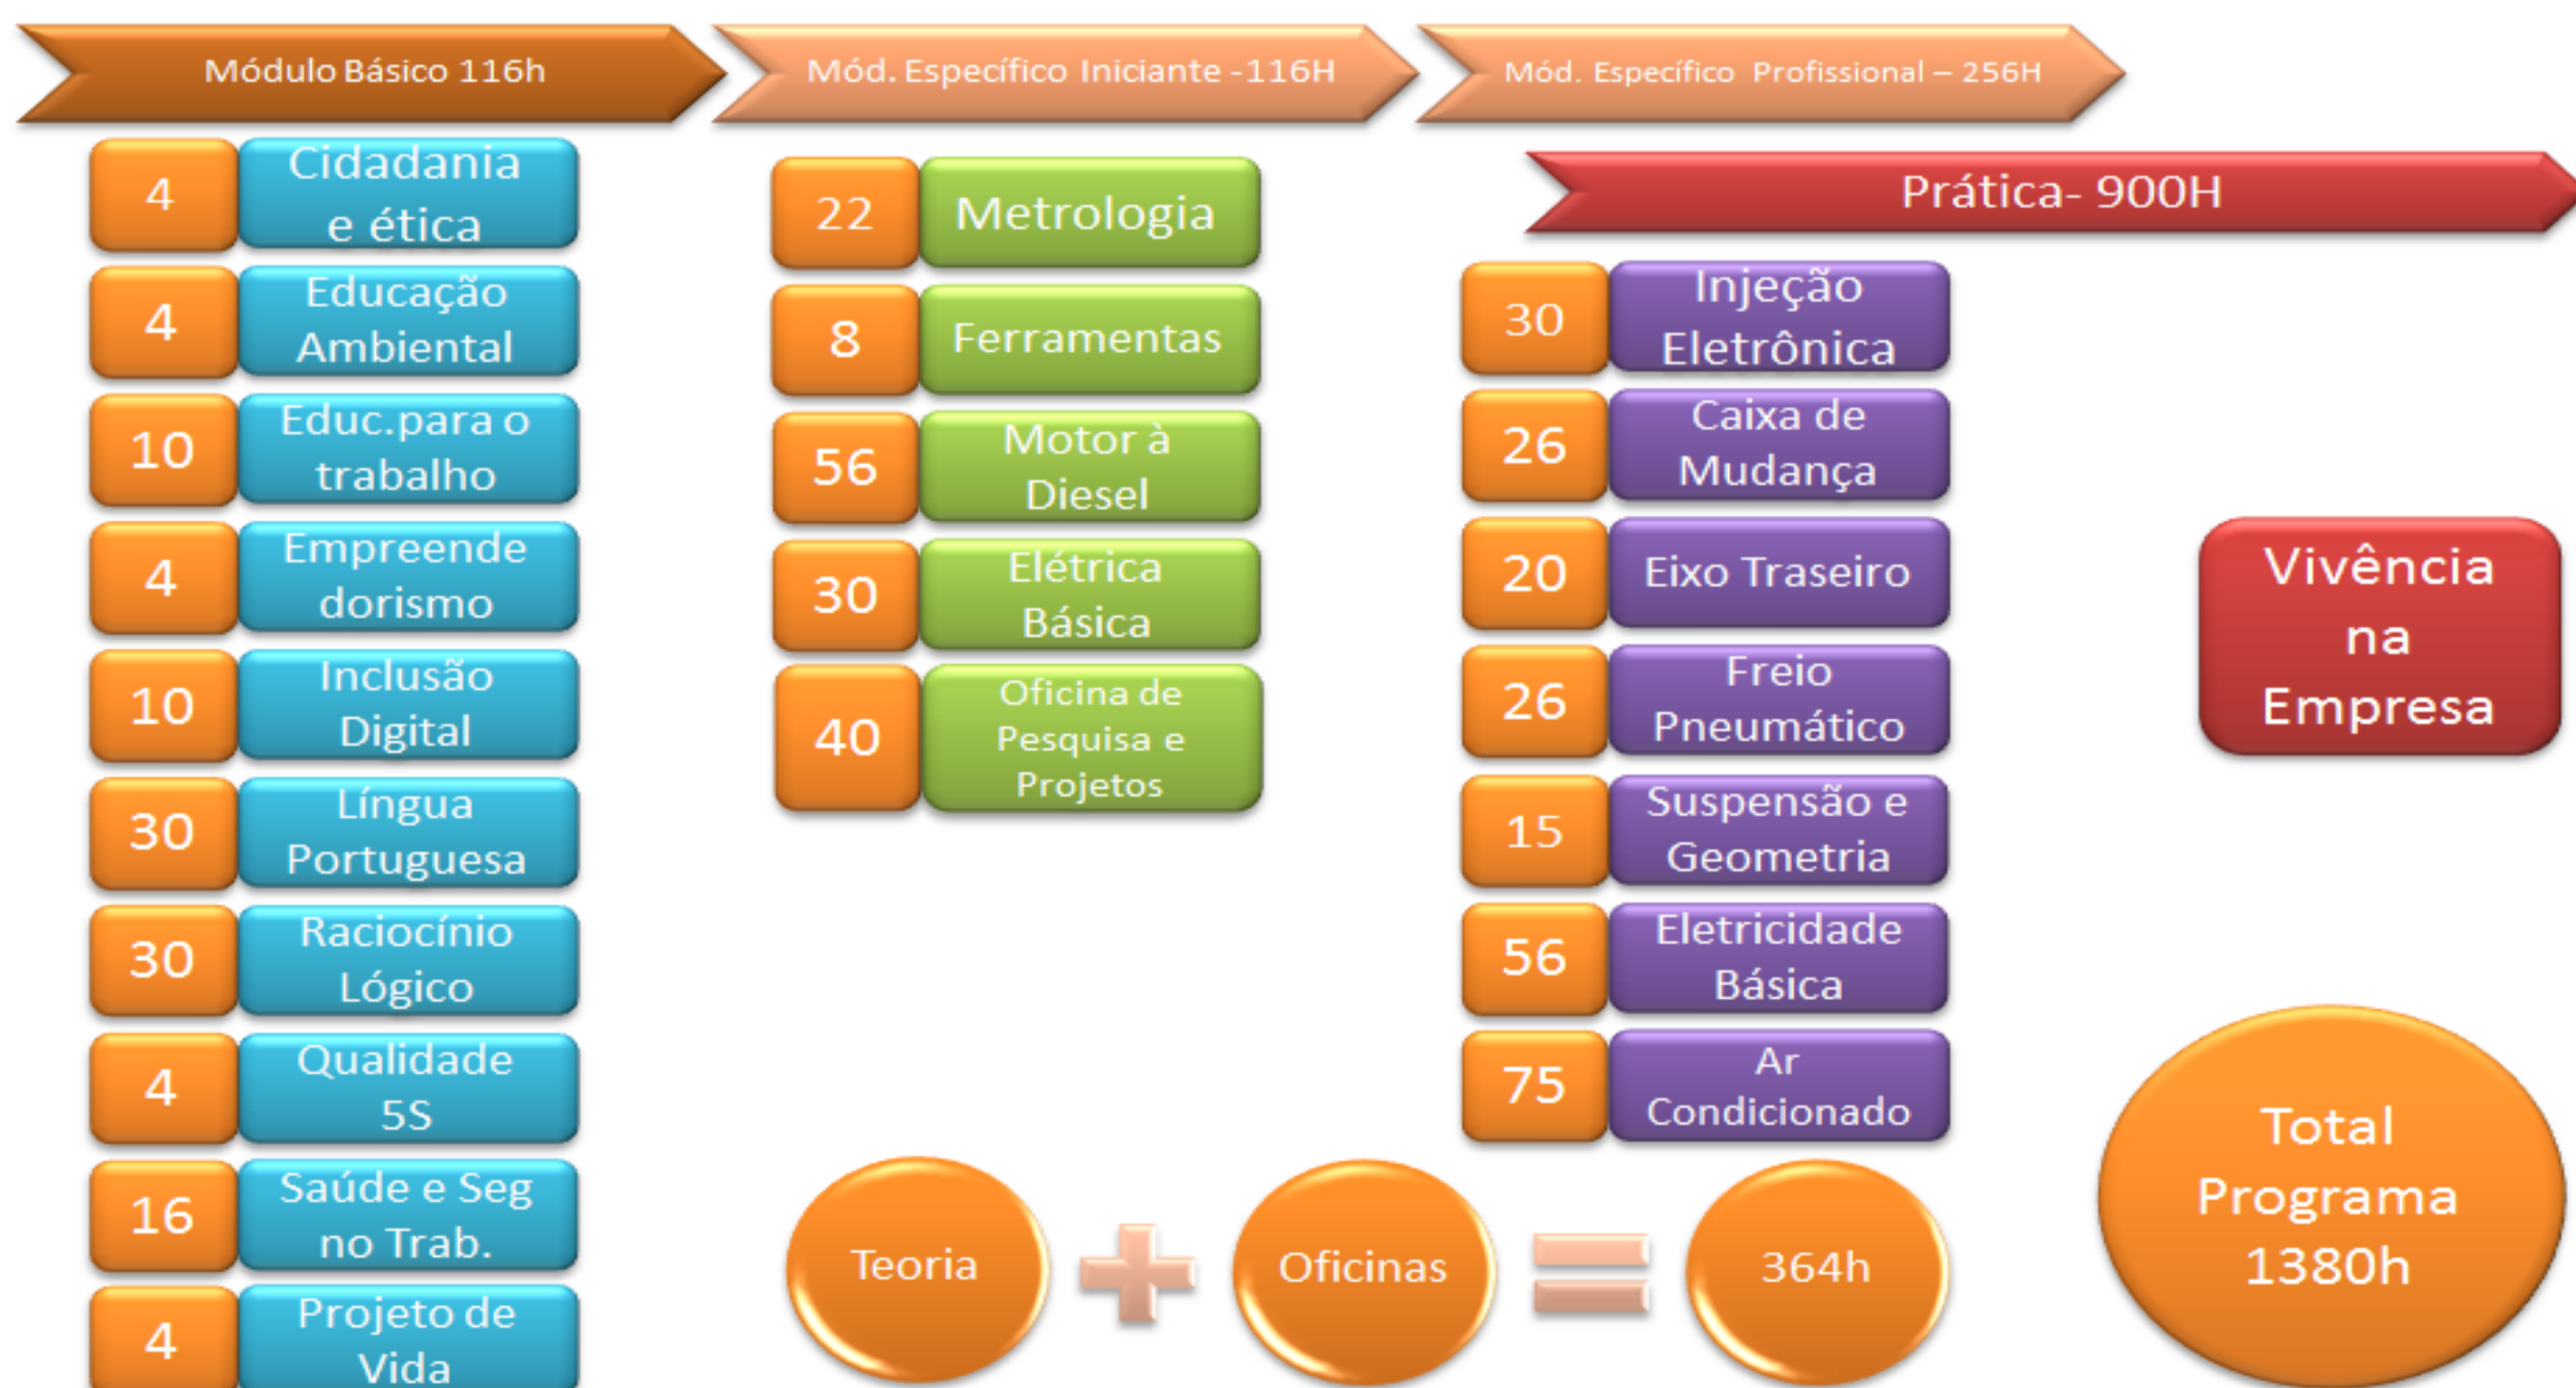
Módulo Básico 116h

4 Cidadania e ética
4 Educação Ambiental
10 Educ.para o trabalho
4 Empreendedorismo
10 Inclusão Digital
30 Língua Portuguesa
30 Raciocínio Lógico
4 Qualidade 5S
16 Saúde e Seg no Trab.
4 Projeto de Vida

Mód. Específico Iniciante -116H

22 Metrologia
8 Ferramentas
56 Motor à Diesel
30 Elétrica Básica
40 Oficina de Pesquisa e Projetos

Mód. Específico Profissional – 256H

Prática- 900H

30 Injeção Eletrônica
26 Caixa de Mudança
20 Eixo Traseiro
26 Freio Pneumático
15 Suspensão e Geometria
56 Eletricidade Básica
75 Ar Condicionado

Vivência na Empresa

Teoria + Oficinas = 364h

Total Programa 1380h